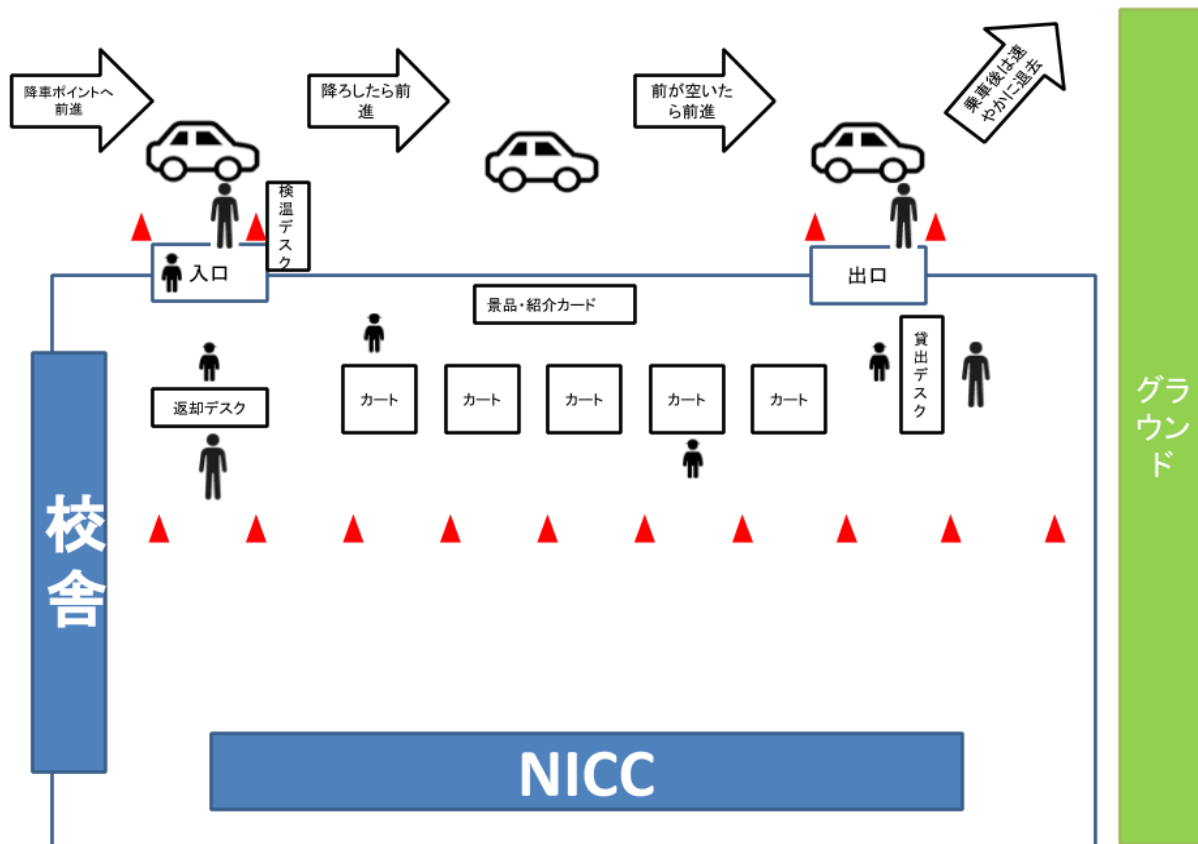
降車ポイントへ前進

降ろしたら前進

前が空いたら前進

乗車後は速やかに退去

グラウンド

検温デスク

入口

出口

景品・紹介カード

貸出デスク

返却デスク

カート

カート

カート

カート

カート

校舎

NICC